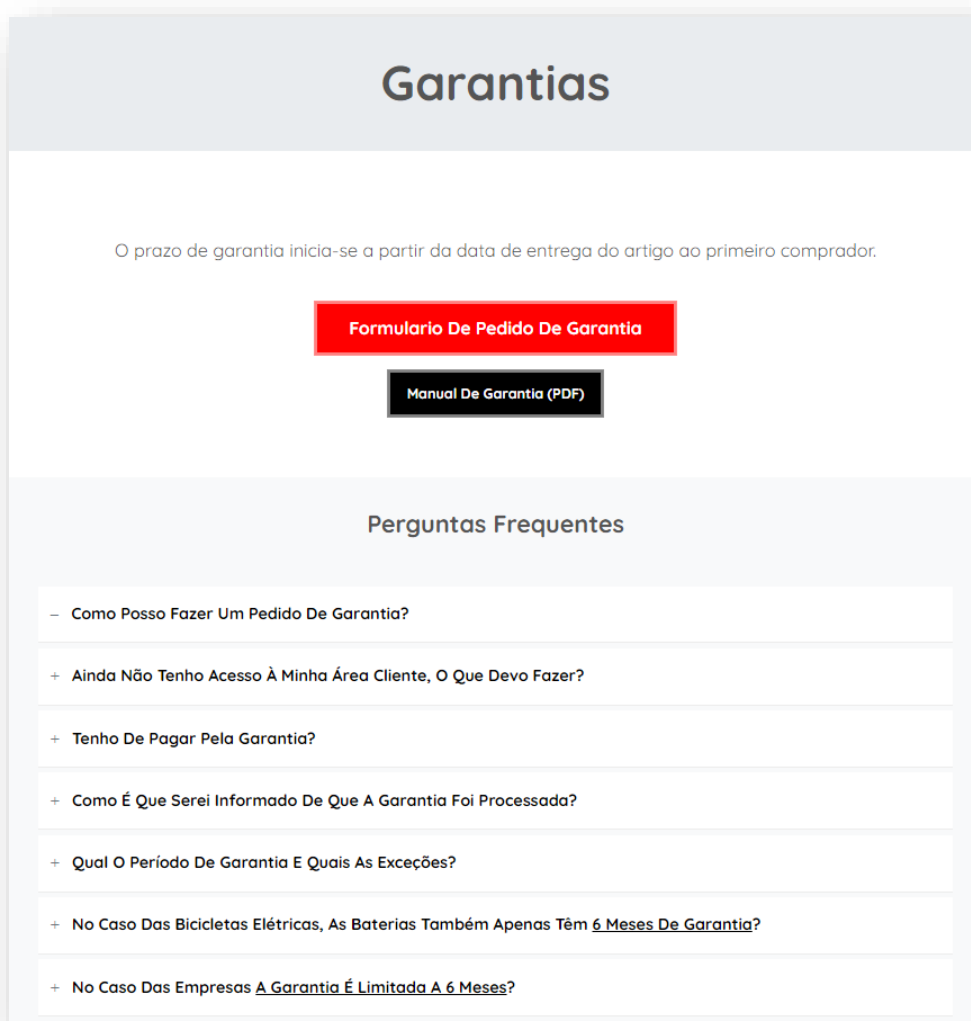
Garantias

O prazo de garantia inicia-se a partir da data de entrega do artigo ao primeiro comprador.

Formulario De Pedido De Garantia

Manual De Garantia (PDF)

Perguntas Frequentes

– Como Posso Fazer Um Pedido De Garantia?

+ Ainda Não Tenho Acesso À Minha Área Cliente, O Que Devo Fazer?

+ Tenho De Pagar Pela Garantia?

+ Como É Que Serei Informado De Que A Garantia Foi Processada?

+ Qual O Período De Garantia E Quais As Exceções?

+ No Caso Das Bicicletas Elétricas, As Baterias Também Apenas Têm 6 Meses De Garantia?

+ No Caso Das Empresas A Garantia É Limitada A 6 Meses?